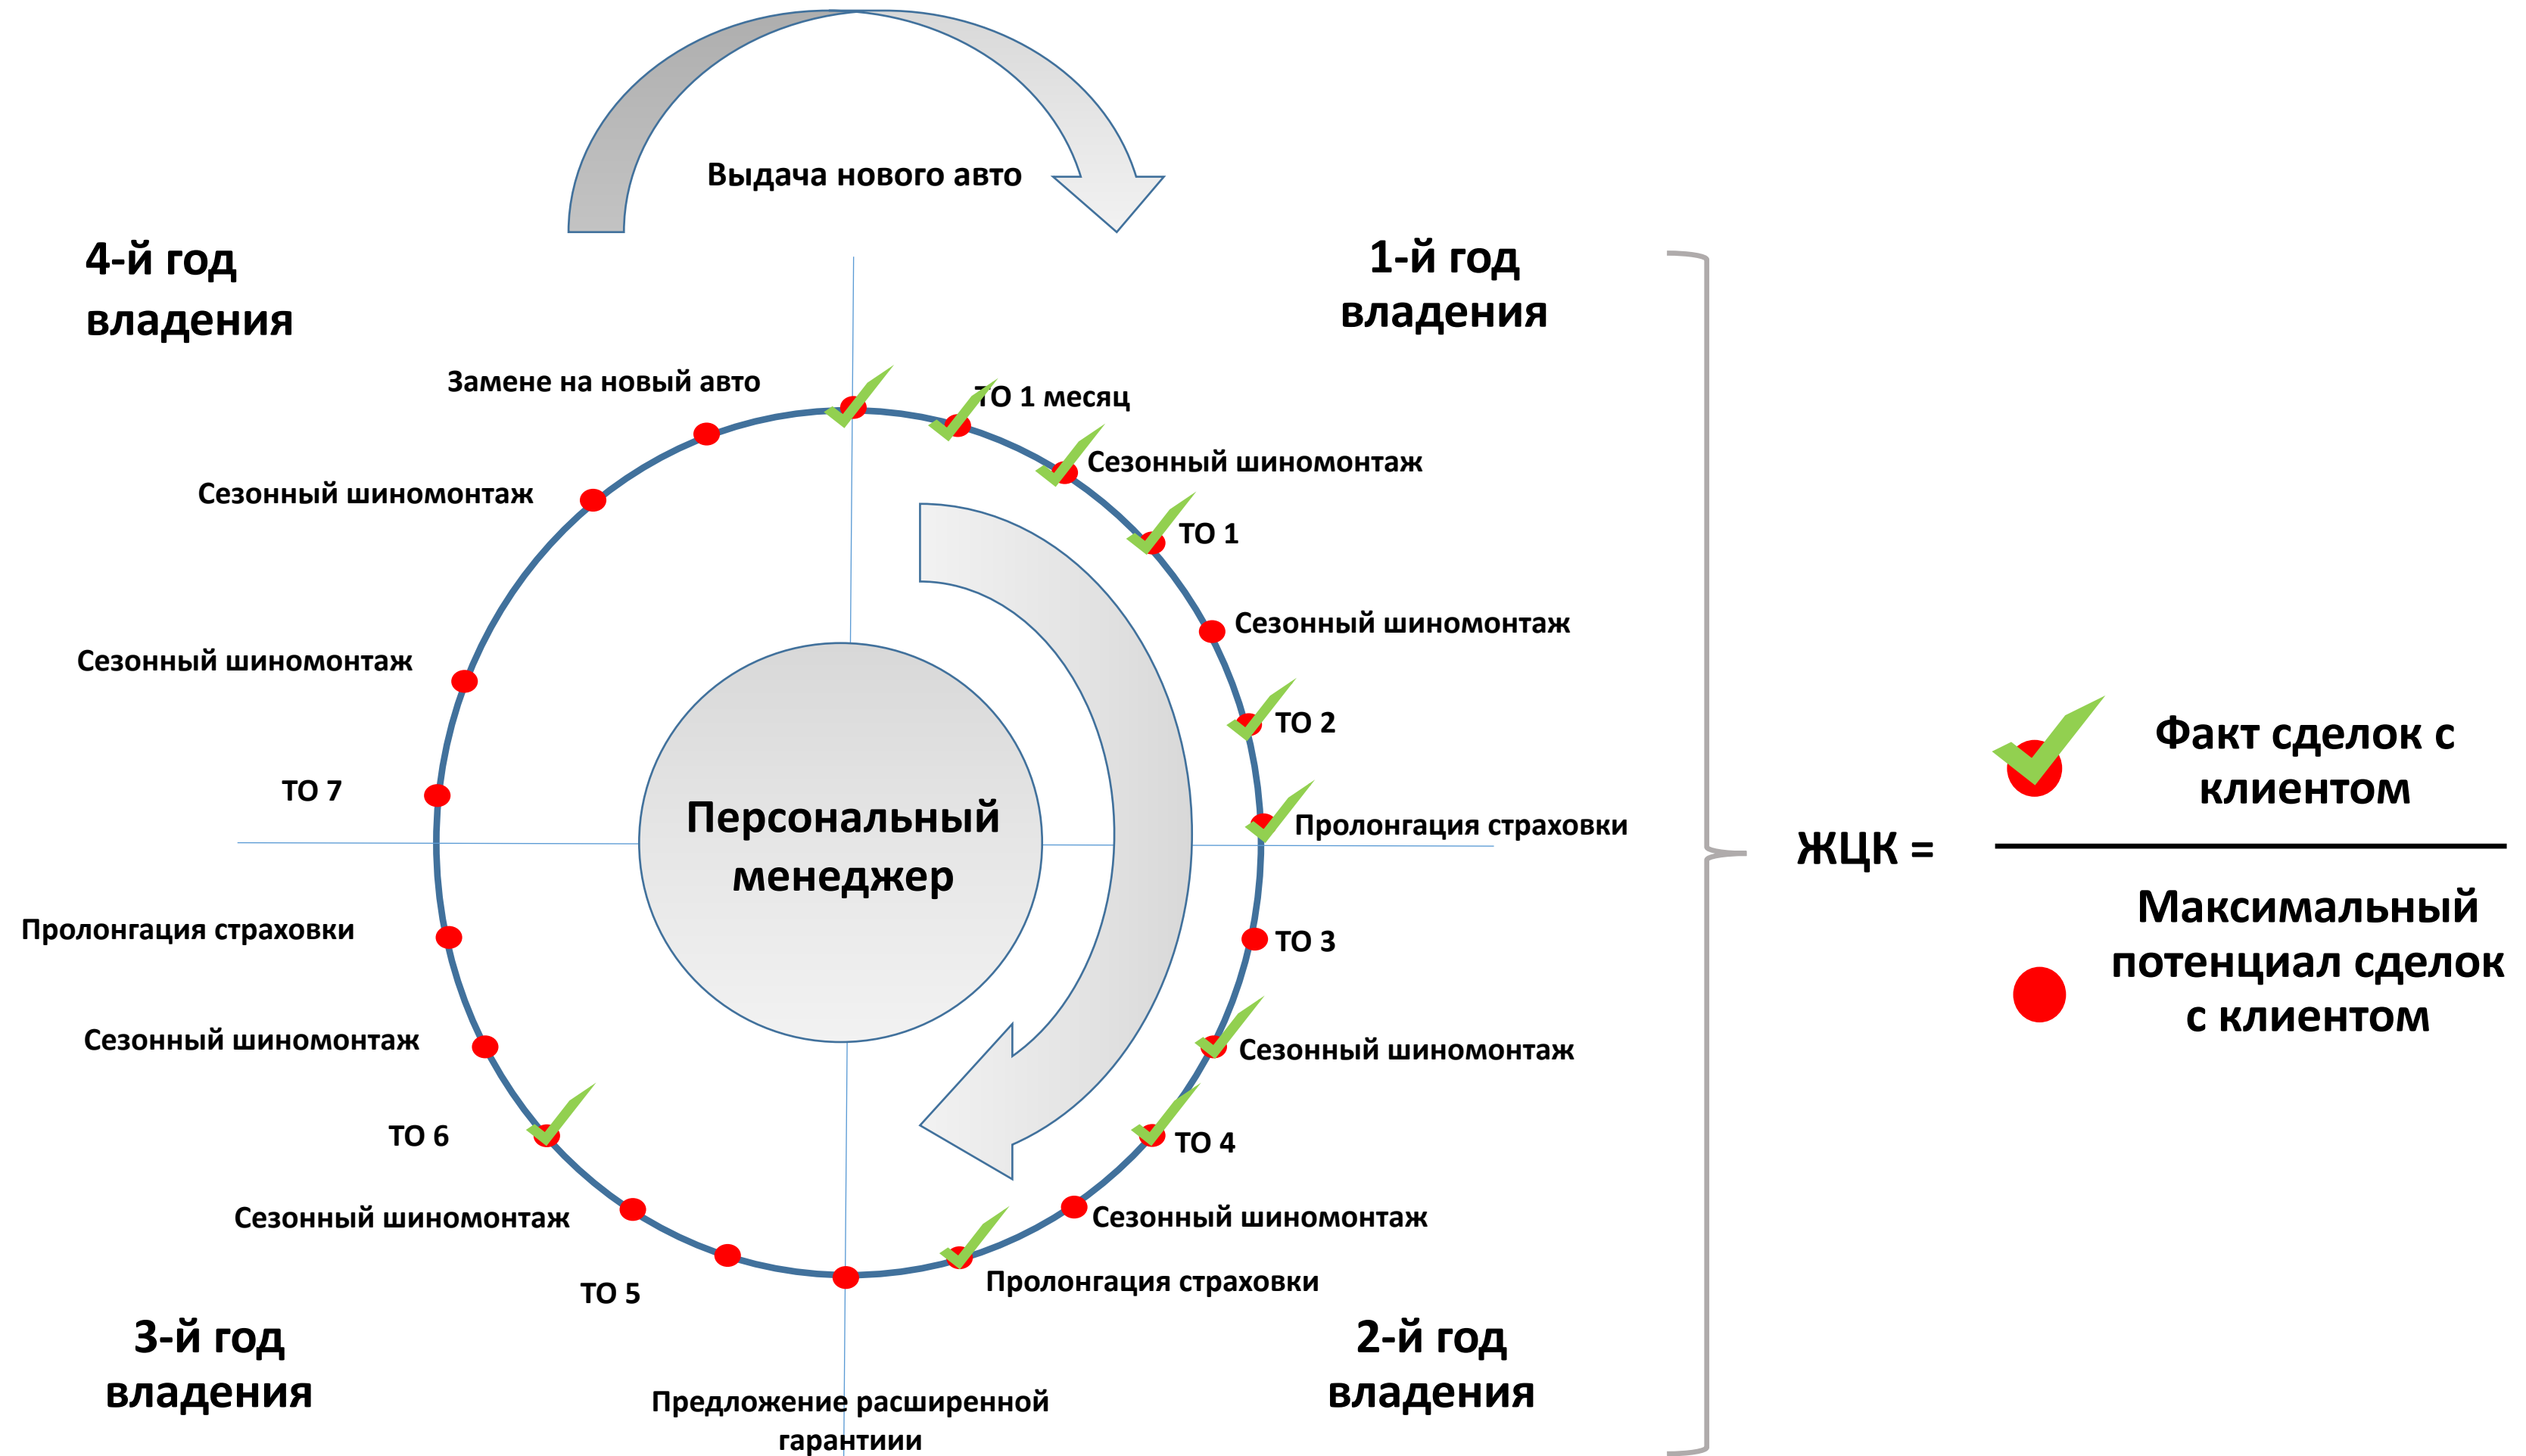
Выдача нового авто

4-й год владения

1-й год владения

Замене на новый авто

ТО 1 месяц

Сезонный шиномонтаж

ТО 1

Сезонный шиномонтаж

Сезонный шиномонтаж

ТО 2

Сезонный шиномонтаж

Пролонгация страховки

ТО 7

Персональный менеджер

ЖЦК =

Факт сделок с клиентом

Максимальный потенциал сделок с клиентом

Пролонгация страховки

ТО 3

Сезонный шиномонтаж

Сезонный шиномонтаж

ТО 6

ТО 4

Сезонный шиномонтаж

Сезонный шиномонтаж

Пролонгация страховки

ТО 5

3-й год владения

2-й год владения

Предложение расширенной гарантиии